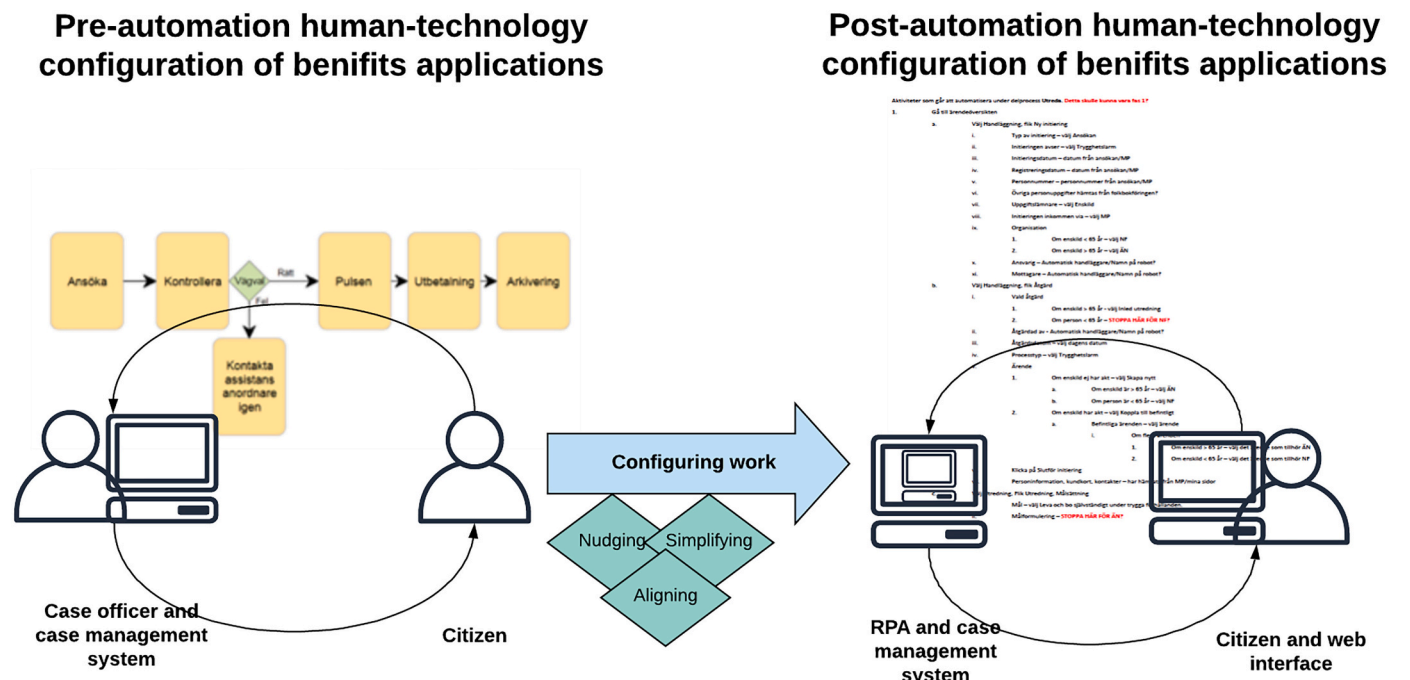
Pre-automation human-technology configuration of benifits applications

Post-automation human-technology configuration of benifits applications

Ansöka

Kontrollera

Vägval

Rätt

Fel

Pulsen

Utbetalning

Arkivering

Kontakta assistans anordnare igen

Configuring work

Nudging

Simplifying

Aligning

Aktiviteter som går att automatisera under delprocess Utreda. Dette skulle kunna vara fas 1?

1. Gå till ärendeöversikten

a. Välj Handläggning, flik Ny initiering

i. Typ av initiering – välj Ansökan

ii. Initieringen avser – välj Trygghetslarm

iii. Initieringsdatum – datum från ansökan/MP

iv. Registreringsdatum – datum från ansökan/MP

v. Personnummer – personnummer från ansökan/MP

vi. Övriga personuppgifter hämtas från folkbokföringen?

vii. Uppgiftslämnare – välj Enskild

viii. Initieringen inkommen via – välj MP

ix. Organisation

1. Om enskild < 65 år – välj NF

2. Om enskild > 65 år – välj ÄN

x. Ansvarig – Automatisk handläggare/Namn på robot?

xi. Mottagare – Automatisk handläggare/Namn på robot?

b. Välj Handläggning, flik Åtgärd

i. Vald åtgärd

1. Om enskild > 65 år – välj Inled utredning

2. Om person < 65 år – STOPPA HÄR FÖR NF?

ii. Åtgärdad av - Automatisk handläggare/Namn på robot?

iii. Åtgärdsdatum – välj dagens datum

iv. Processtyp – välj Trygghetslarm

v. Ärende

1. Om enskild ej har akt – välj Skapa nytt

a. Om enskild är > 65 år – välj ÄN

b. Om person är < 65 år – välj NF

2. Om enskild har akt – välj Koppla till befintligt

a. Befintliga ärenden – välj ärende

i. Om fle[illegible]

1. Om enskild > 65 år – välj det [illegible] som tillhör ÄN

2. Om enskild < 65 år – välj det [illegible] som tillhör NF

Klicka på Slutför initiering

Personinformation, kundkort, kontakter – har hämtats från MP/mina sidor

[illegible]redning, Flik Utredning, Målsättning

Mål – välj Leva och bo självständigt under trygga förhållanden.

Målformulering – STOPPA HÄR FÖR ÄN?

Case officer and case management system

Citizen

RPA and case management system

Citizen and web interface